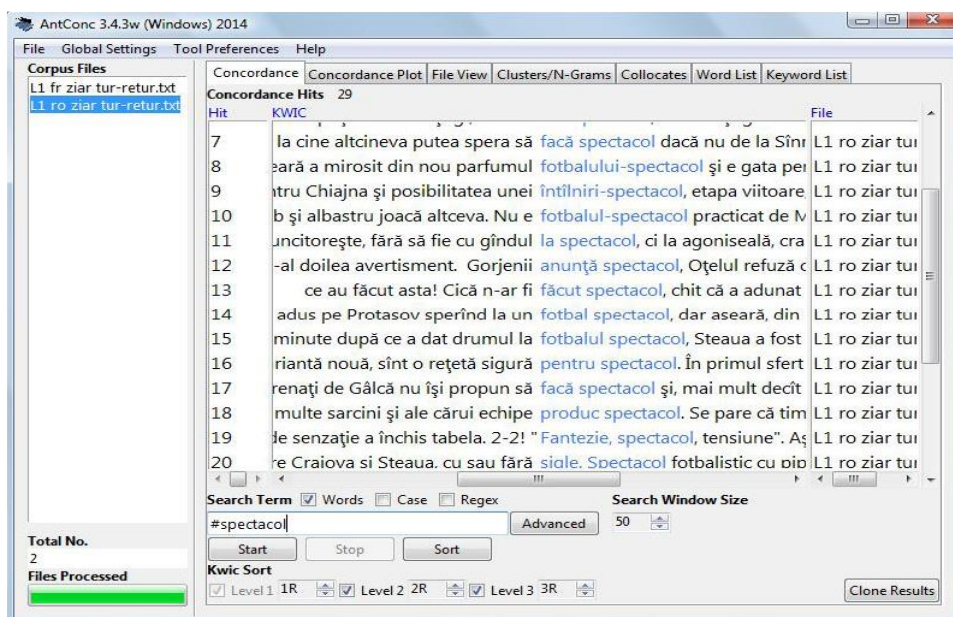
AntConc 3.4.3w (Windows) 2014

File Global Settings Tool Preferences Help

Corpus Files
L1 fr ziar tur-retur.txt
L1 ro ziar tur-retur.txt

Concordance | Concordance Plot | File View | Clusters/N-Grams | Collocates | Word List | Keyword List

Concordance Hits 29

| Hit | KWIC | File |
|---|---|---|
| 7 | la cine altcineva putea spera să facă spectacol dacă nu de la Sînı | L1 ro ziar tuı |
| 8 | ează a mirosit din nou parfumul fotbalului-spectacol şi e gata pei | L1 ro ziar tuı |
| 9 | ıtru Chiajna şi posibilitatea unei întîlniri-spectacol, etapa viitoare, | L1 ro ziar tuı |
| 10 | b şi albastru joacă altceva. Nu e fotbalul-spectacol practicat de M | L1 ro ziar tuı |
| 11 | uncitoreşte, fără să fie cu gîndul la spectacol, ci la agoniseală, cra | L1 ro ziar tuı |
| 12 | -al doilea avertisment. Gorjenii anunţă spectacol, Oţelul refuză ( | L1 ro ziar tuı |
| 13 | ce au făcut asta! Cică n-ar fi făcut spectacol, chit că a adunat | L1 ro ziar tuı |
| 14 | adus pe Protasov sperînd la un fotbal spectacol, dar aseară, din | L1 ro ziar tuı |
| 15 | minute după ce a dat drumul la fotbalul spectacol, Steaua a fost | L1 ro ziar tuı |
| 16 | riantă nouă, sînt o reţetă sigură pentru spectacol. În primul sfert | L1 ro ziar tuı |
| 17 | renaţi de Gâlcă nu îşi propun să facă spectacol şi, mai mult decît | L1 ro ziar tuı |
| 18 | multe sarcini şi ale cărui echipe produc spectacol. Se pare că tim | L1 ro ziar tuı |
| 19 | de senzaţie a închis tabela. 2-2! " Fantezie, spectacol, tensiune". As | L1 ro ziar tuı |
| 20 | e Craiova si Steaua, cu sau fără sigle. Spectacol fotbalistic cu pip | L1 ro ziar tuı |

Search Term ☑ Words ☐ Case ☐ Regex
#spectacol
Advanced
Search Window Size
50
Start Stop Sort
Kwic Sort
☑ Level 1 1R ☑ Level 2 2R ☑ Level 3 3R
Clone Results

Total No.
2
Files Processed